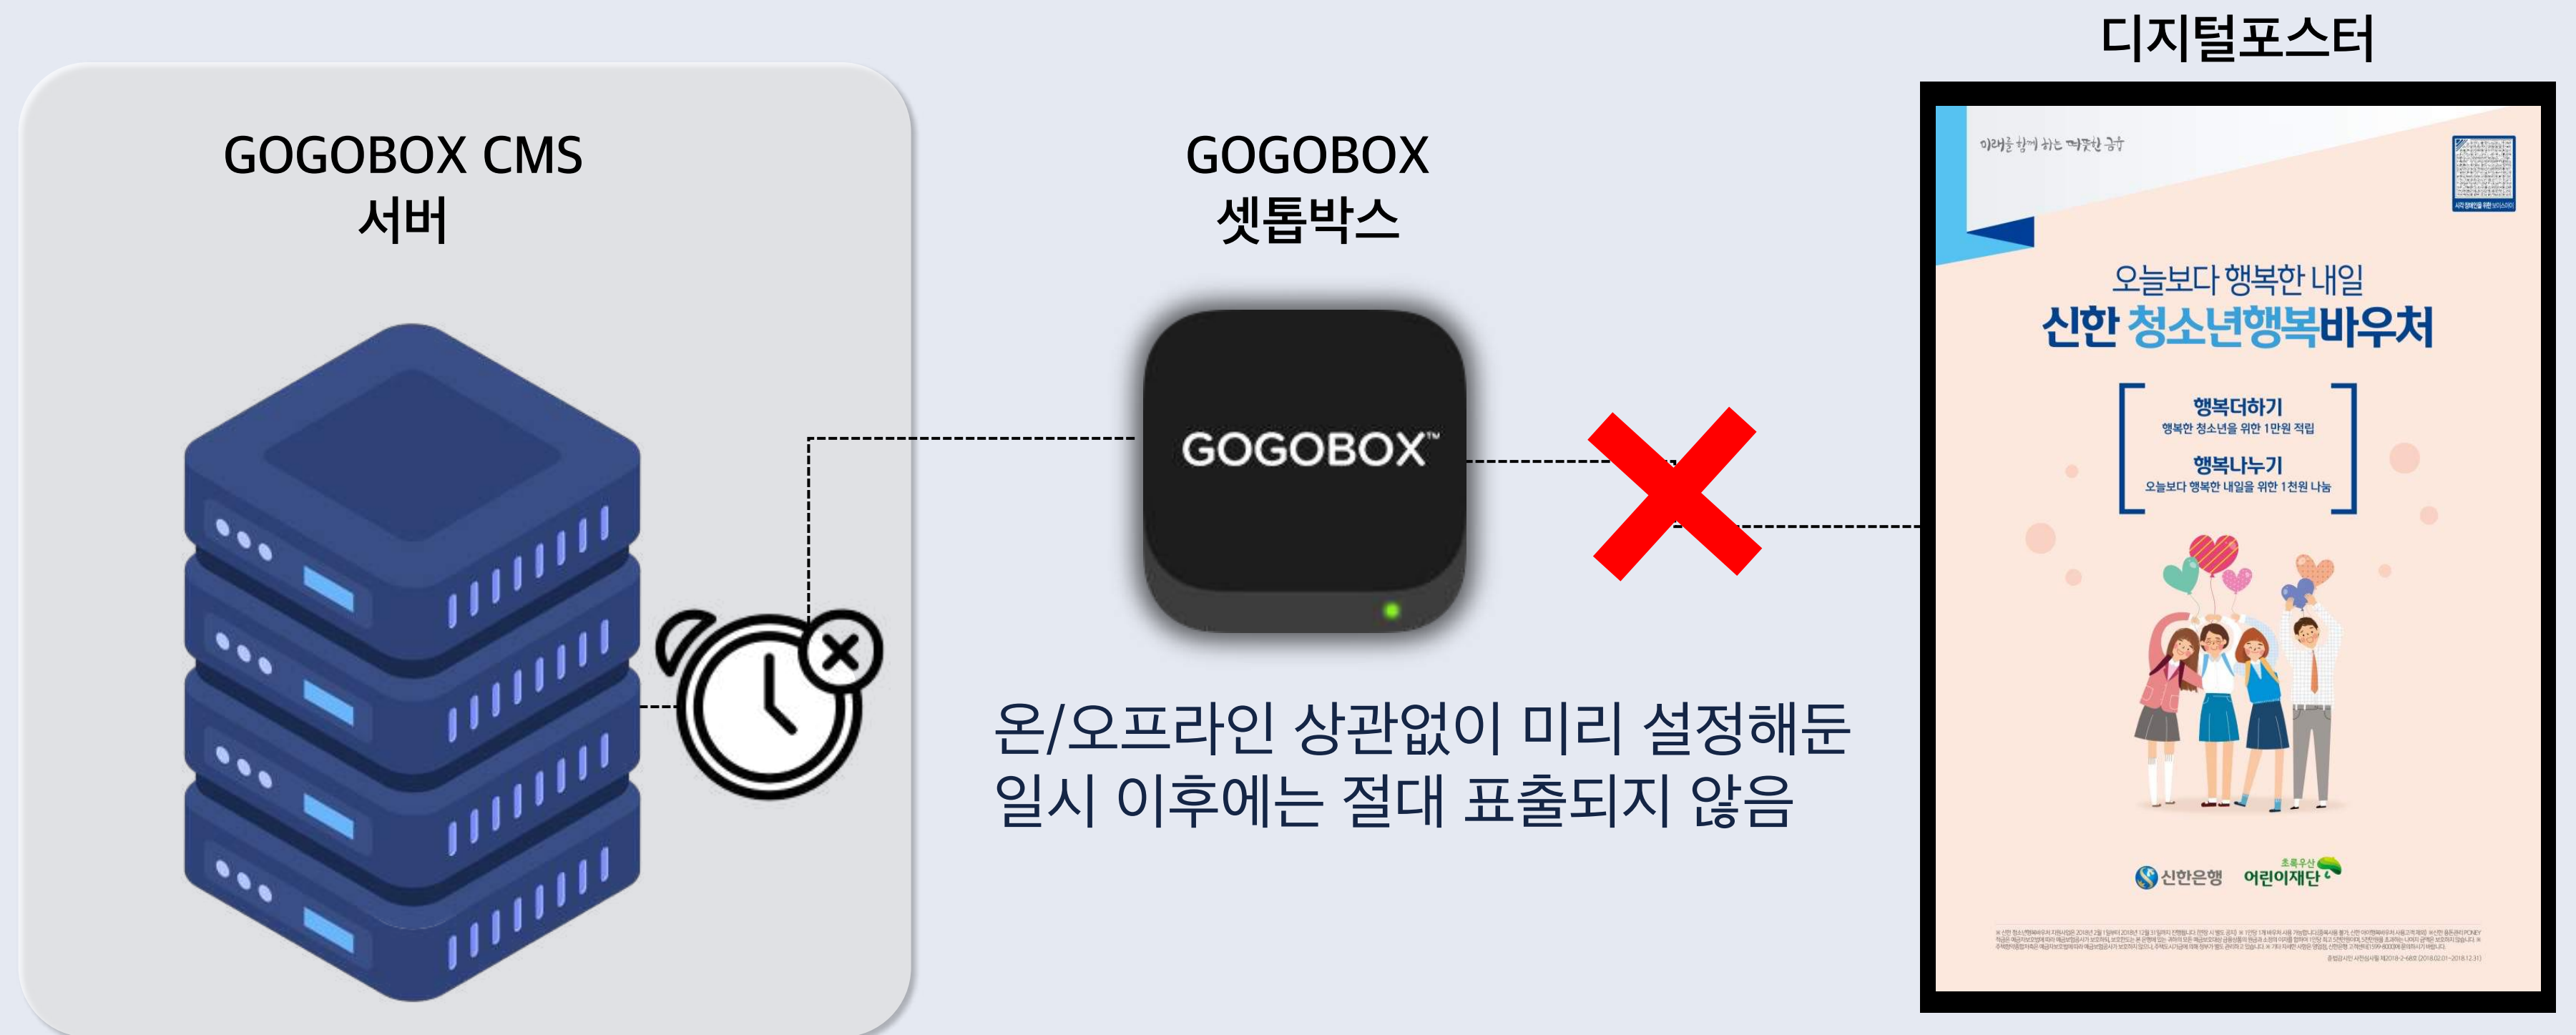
GOGOBOX CMS
서버

GOGOBOX
셋톱박스

GOGOBOX™

디지털포스터

미래를 함께 하는 따뜻한 금융

오늘보다 행복한 내일
신한 청소년행복바우처

행복더하기
행복한 청소년을 위한 1만원 적립
행복나누기
오늘보다 행복한 내일을 위한 1천원 나눔

신한은행
초록우산 어린이재단

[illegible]

온/오프라인 상관없이 미리 설정해둔 일시 이후에는 절대 표출되지 않음